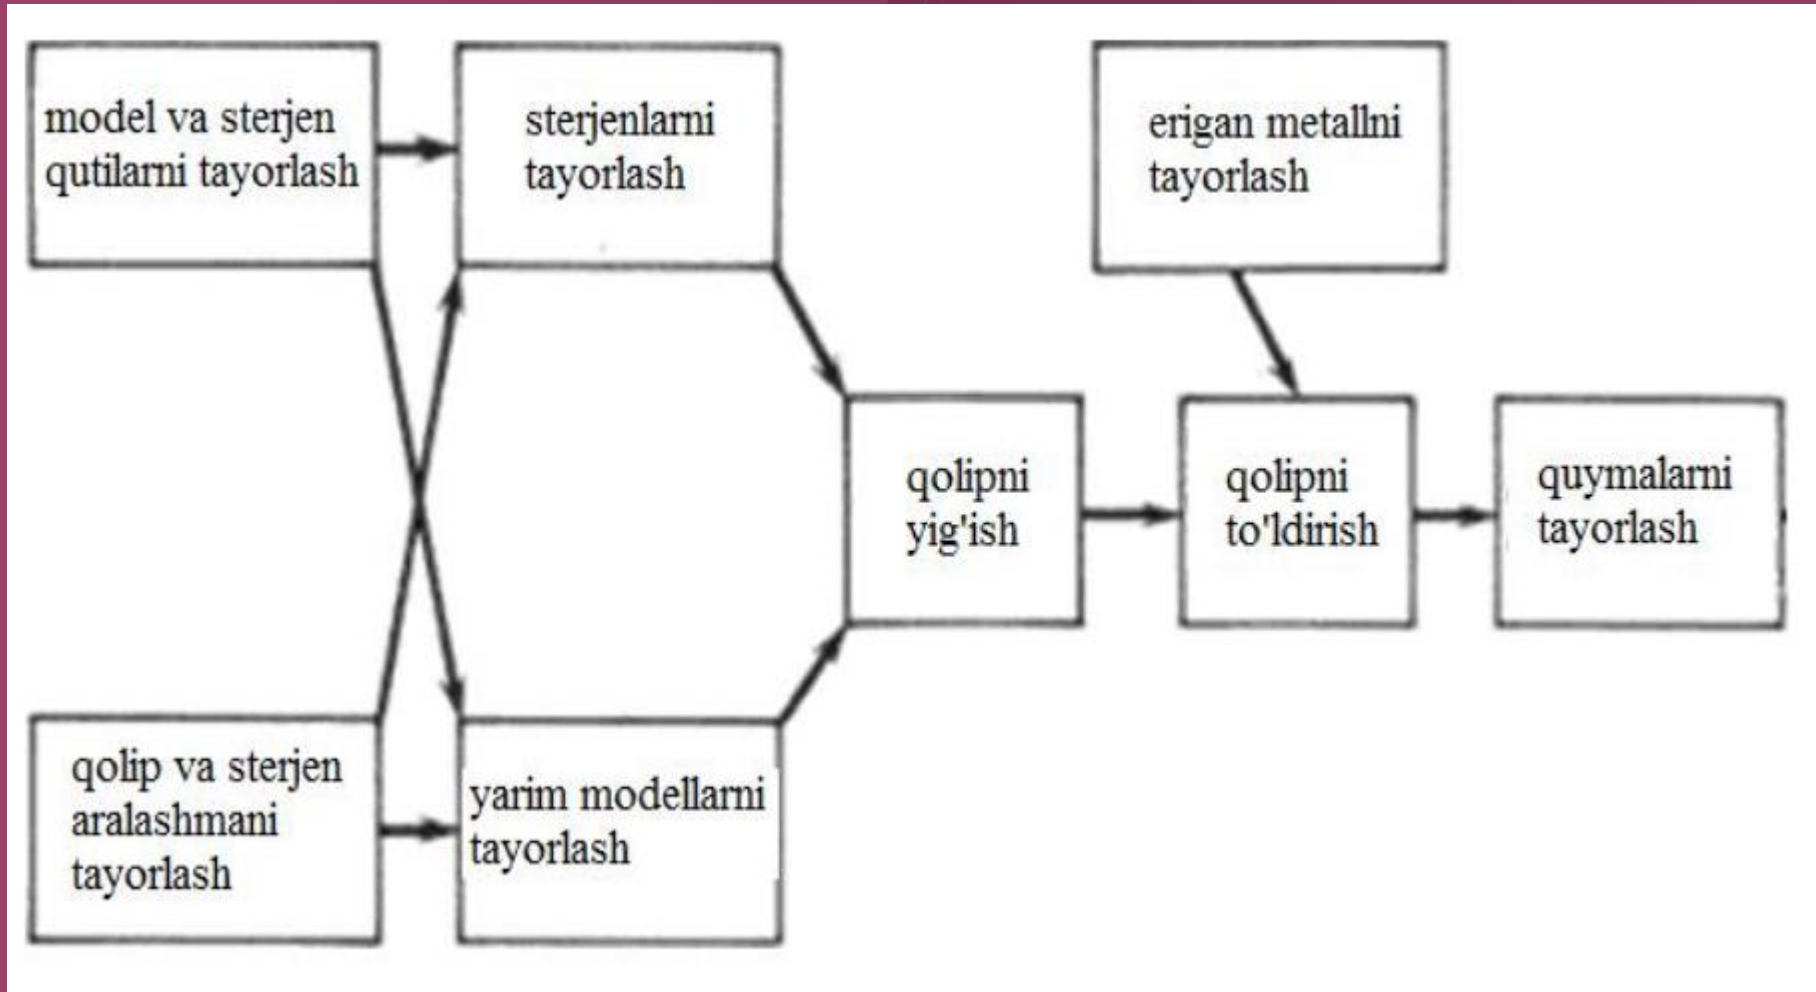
model va sterjen qutilarni tayorlash

sterjenlarni tayorlash

erigan metallni tayorlash

qolipni yig'ish

qolipni to'ldirish

quymalarni tayorlash

qolip va sterjen aralashmani tayorlash

yarim modellarni tayorlash